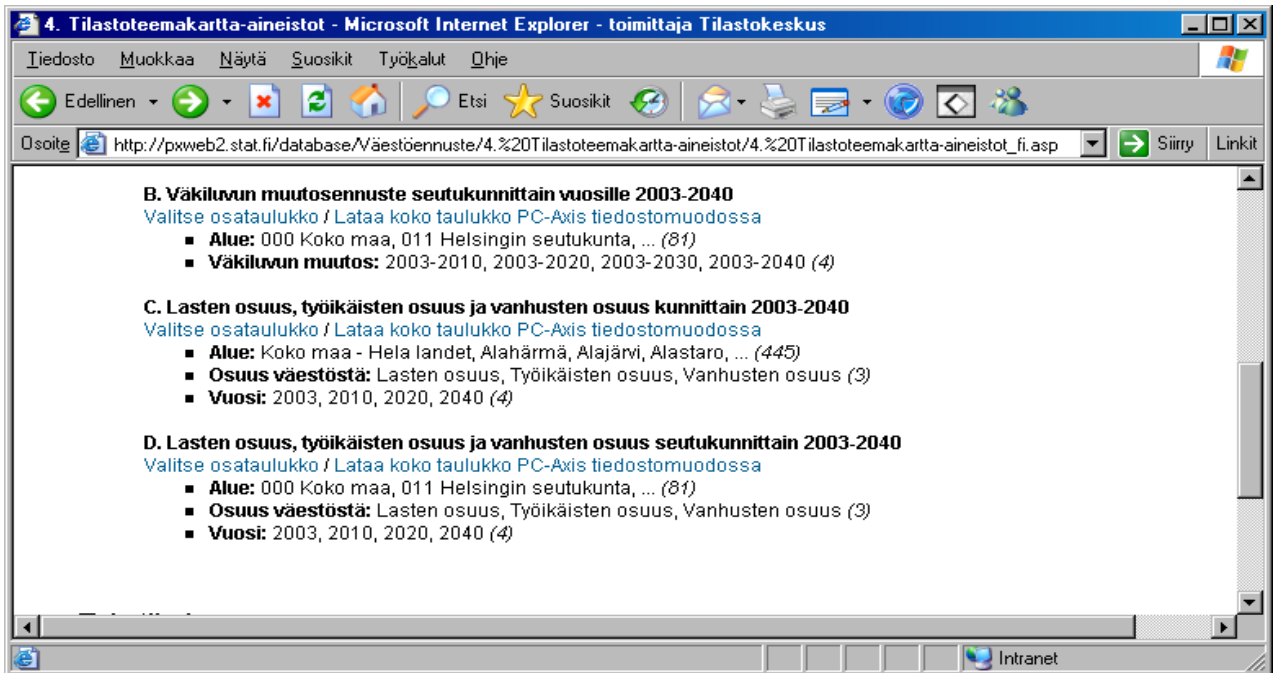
4. Tilastoteemakartta-aineistot - Microsoft Internet Explorer - toimittaja Tilastokeskus

Tiedosto Muokkaa Näytä Suosikit Työkalut Ohje

Edellinen Etsi Suosikit

Osoite http://pxweb2.stat.fi/database/Väestöennuste/4.%20Tilastoteemakartta-aineistot/4.%20Tilastoteemakartta-aineistot_fi.asp Siirry Linkit

B. Väkiluvun muutosennuste seutukunnittain vuosille 2003-2040
Valitse osataulukko / Lataa koko taulukko PC-Axis tiedostomuodossa
- Alue: 000 Koko maa, 011 Helsingin seutukunta, ... (81)
- Väkiluvun muutos: 2003-2010, 2003-2020, 2003-2030, 2003-2040 (4)

C. Lasten osuus, työikäisten osuus ja vanhusten osuus kunnittain 2003-2040
Valitse osataulukko / Lataa koko taulukko PC-Axis tiedostomuodossa
- Alue: Koko maa - Hela landet, Alahärmä, Alajärvi, Alastaro, ... (445)
- Osuus väestöstä: Lasten osuus, Työikäisten osuus, Vanhusten osuus (3)
- Vuosi: 2003, 2010, 2020, 2040 (4)

D. Lasten osuus, työikäisten osuus ja vanhusten osuus seutukunnittain 2003-2040
Valitse osataulukko / Lataa koko taulukko PC-Axis tiedostomuodossa
- Alue: 000 Koko maa, 011 Helsingin seutukunta, ... (81)
- Osuus väestöstä: Lasten osuus, Työikäisten osuus, Vanhusten osuus (3)
- Vuosi: 2003, 2010, 2020, 2040 (4)

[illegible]

Intranet